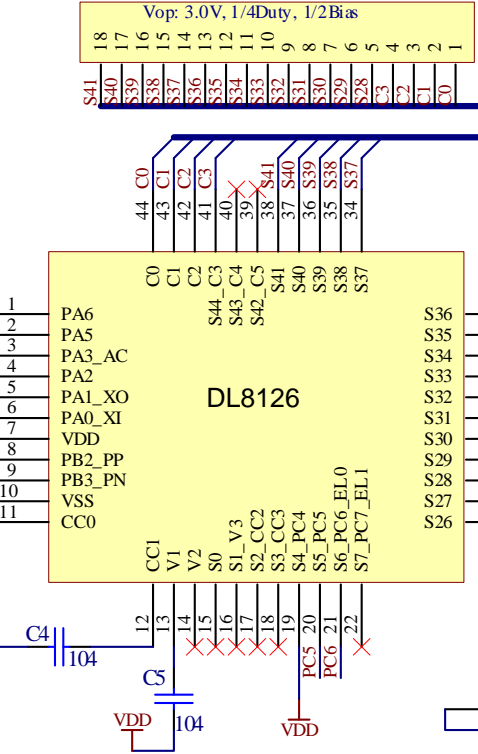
Vop: 3.0V, 1/4Duty, 1/2Bias

18 17 16 15 14 13 12 11 10 9 8 7 6 5 4 3 2 1

S41 S40 S39 S38 S37 S36 S35 S34 S33 S32 S31 S30 S29 S28 C3 C2 C1 C0

C0 C1 C2 C3 S41 S40 S39 S38 S37

44 43 42 41 40 39 38 37 36 35 34

C0 C1 C2 C3 S44_C4 S43_C4 S42_C5 S41 S40 S39 S38 S37

1 PA6
2 PA5
3 PA3_AC
4 PA2
5 PA1_XO
6 PA0_XI
7 VDD
8 PB2_PP
9 PB3_PN
10 VSS
11 CC0

DL8126

S36
S35
S34
S33
S32
S31
S30
S29
S28
S27
S26

CC1 V1 V2 S0 S1_V3 S2_CC2 S3_CC3 S4_PC4 S5_PC5 S6_PC6_EL0 S7_PC7_EL1

12 13 14 15 16 17 18 19 20 21 22

C4
104

C5
104

PC5 PC6

VDD

VDD